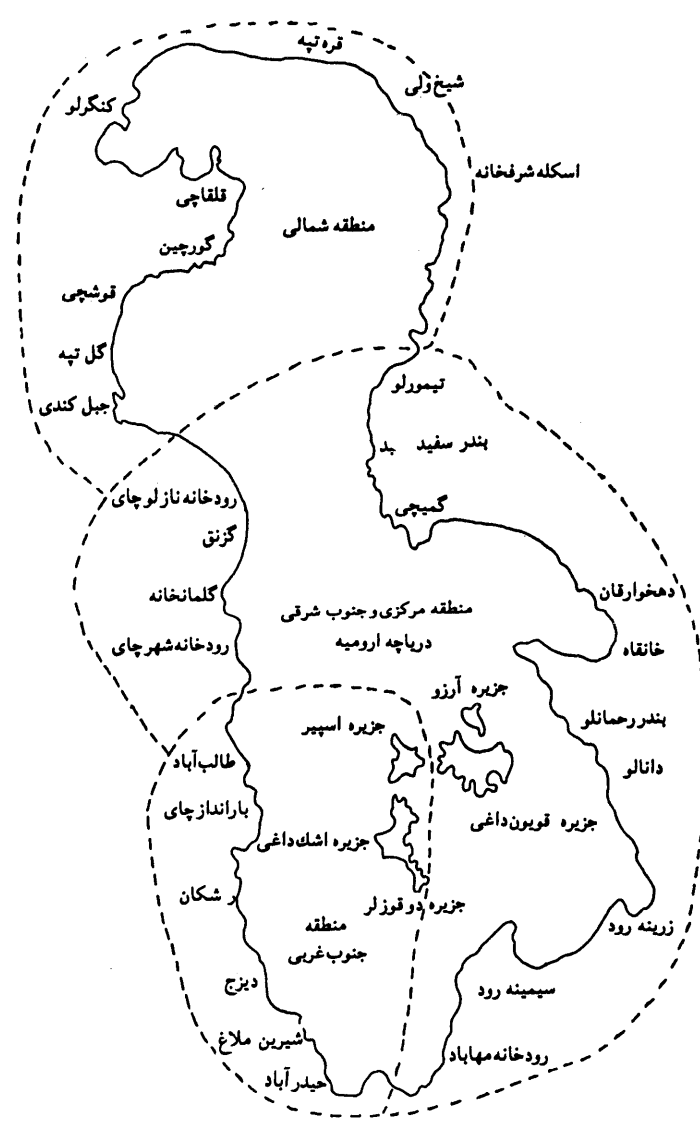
قره تپه
شیخ ژلی
کنگرلو
اسکله شرفخانه
قلقاچی
منطقه شمالی
گورچین
قوشچی
گل تپه
جبل کندی
تیمورلو
بندر سفید
گمیچی
رودخانه نازلوچای
گزنق
گلمانخانه
رودخانه شهرچای
منطقه مرکزی و جنوب شرقی
دریاچه ارومیه
دهخوارقان
خانقاه
جزیره آرزو
جزیره اسپیر
بندر رحمانلو
طالب آباد
دانالو
باراندازچای
جزیره اشک داغی
جزیره قویون داغی
جزیره دوقوزلر
ر شکان
منطقه
جنوب غربی
زرینه رود
دیزج
سیمینه رود
شیرین ملاغ
رودخانه مهاباد
حیدر آباد